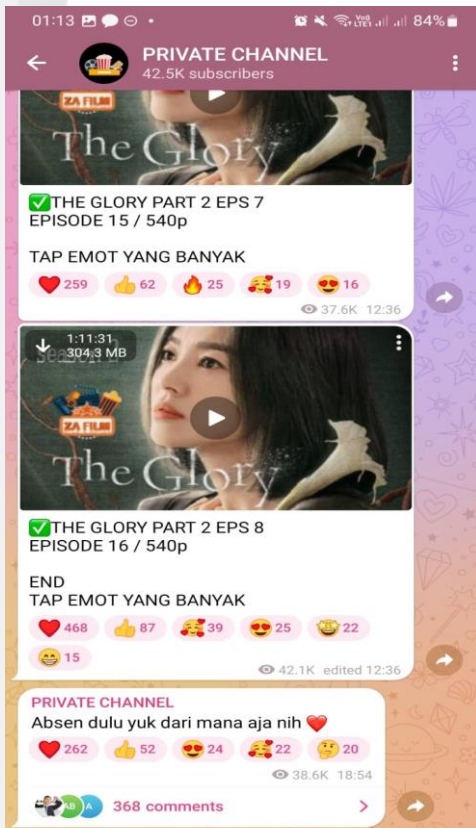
01:13 84%

PRIVATE CHANNEL
42.5K subscribers

ZA FILM
The Glory

✅THE GLORY PART 2 EPS 7
EPISODE 15 / 540p

TAP EMOT YANG BANYAK

❤️259 👍62 🔥25 🥰19 😍16

37.6K 12:36

1:11:31
304.3 MB

ZA FILM
The Glory

✅THE GLORY PART 2 EPS 8
EPISODE 16 / 540p

END
TAP EMOT YANG BANYAK

❤️468 👍87 🥰39 😍25 🤩22 😁15

42.1K edited 12:36

PRIVATE CHANNEL
Absen dulu yuk dari mana aja nih ❤️

❤️262 👍52 😍24 🥰22 🤔20

38.6K 18:54

368 comments